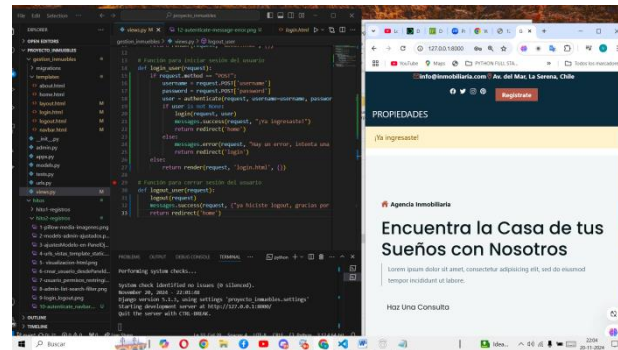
File Edit Selection ··· proyecto_inmuebles

EXPLORER
OPEN EDITORS
PROYECTO_INMUEBLES
gestion_inmuebles
migrations
templates
about.html
home.html
layout.html
login.html
logout.html
navbar.html
__init__.py
admin.py
apps.py
models.py
tests.py
urls.py
views.py
hitos
hito1-registros
hito2-registro
1-pillow-media-imagenes.png
2-modelo-admin-ajustado.p...
3-ajusteModelo-en-PanelDj...
4-urls_vistas_template_static...
5-visualizacion-html.png
6-crear_usuario_desdePanelA...
7-usuario_permisos_restringi...
8-admin-list-search-filter.png
9-login_logout.png
10-autenticate_navbar...
OUTLINE
TIMELINE

views.py
12-autenticate-message error.png
login.html
gestion_inmuebles > views.py > logout_user

# Funcion para iniciar sesion del usuario
def login_user(request):
    if request.method == "POST":
        username = request.POST['username']
        password = request.POST['password']
        user = authenticate(request, username=username, passwor
        if user is not None:
            login(request, user)
            messages.success(request, "¡Ya ingresaste!")
            return redirect('home')
        else:
            messages.error(request, 'Hay un error, intenta una
            return redirect('login')
    else:
        return render(request, 'login.html', {})

# Funcion para cerrar sesion del usuario
def logout_user(request):
    logout(request)
    messages.success(request, ("ya hiciste logout, gracias por
    return redirect('home')

PROBLEMS OUTPUT DEBUG CONSOLE TERMINAL PORTS
Performing system checks...

System check identified no issues (0 silenced).
November 20, 2024 - 22:01:08
Django version 5.1.3, using settings 'proyecto_inmuebles.settings'
Starting development server at http://127.0.0.1:8000/
Quit the server with CTRL-BREAK.

127.0.0.1:8000
YouTube Maps PYTHON FULL STA... Todos los marcadores
info@inmobiliaria.com Av. del Mar, La Serena, Chile
Registrate
PROPIEDADES
¡Ya ingresaste!
Agencia Inmobiliaria
Encuentra la Casa de tus Sueños con Nosotros
Lorem ipsum dolor sit amet, consectetur adipiscing elit, sed do eiusmod tempor incididunt ut labore.
Haz Una Consulta

Buscar
22:04
20-11-2024